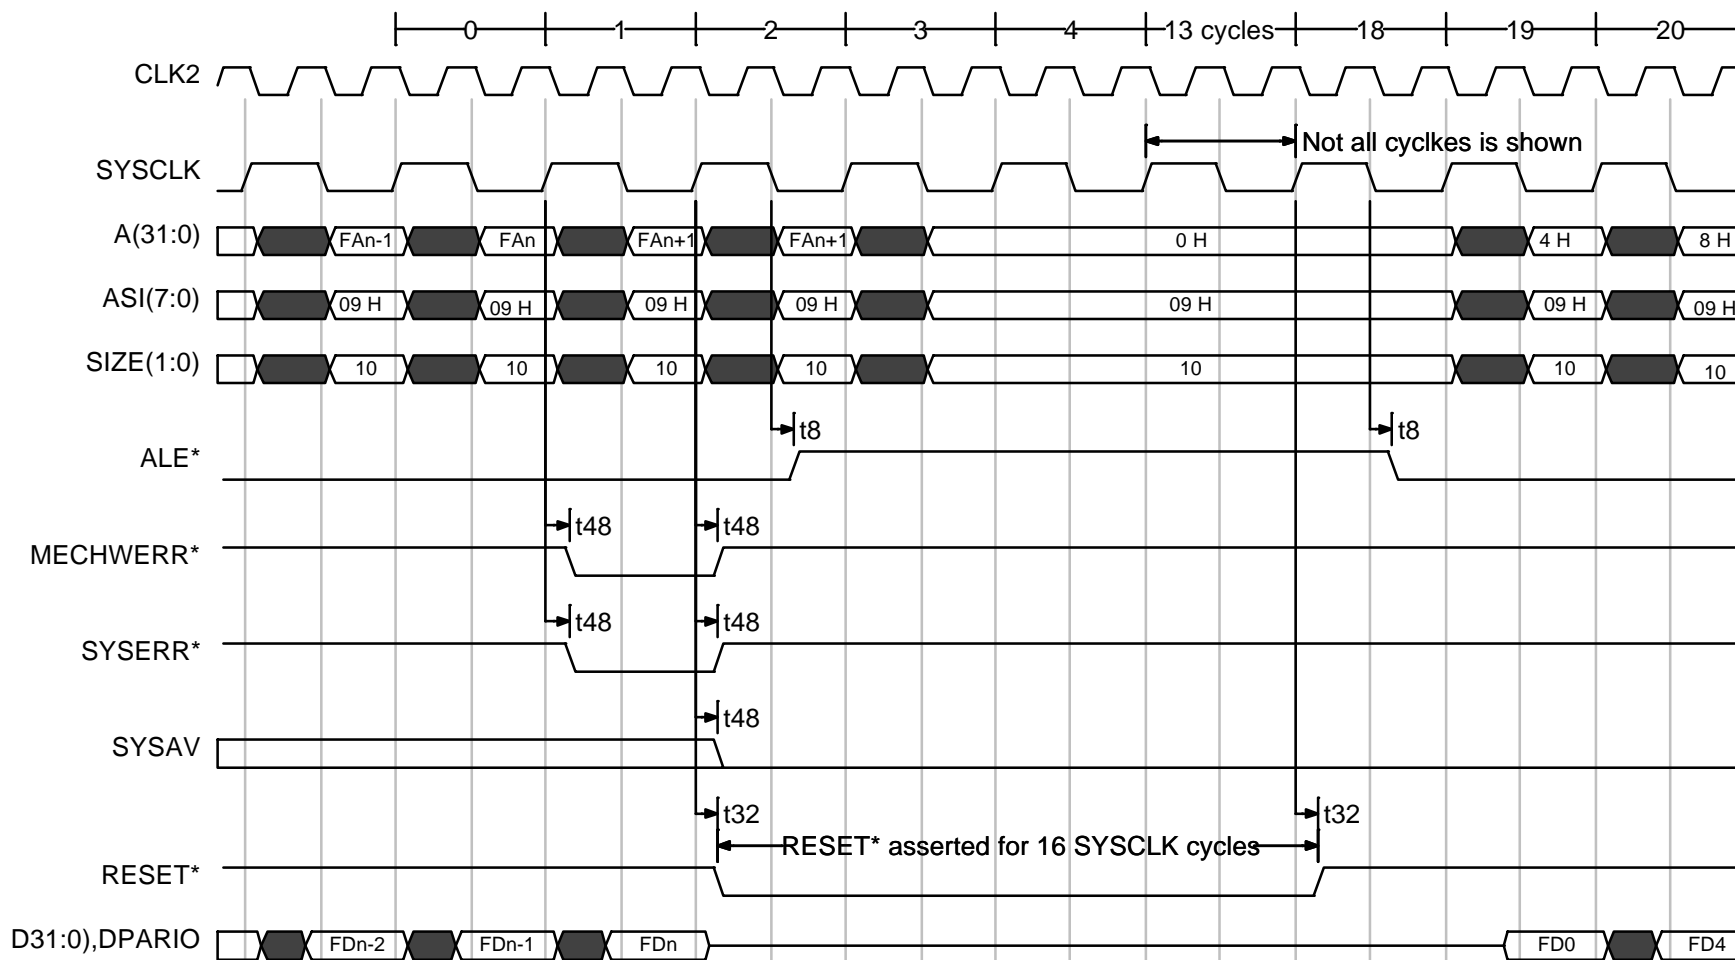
0
1
2
3
4
13 cycles
18
19
20

CLK2

Not all cyclkes is shown

SYSCLK

A(31:0) FAn-1 FAn FAn+1 FAn+1 0 H 4 H 8 H

ASI(7:0) 09 H 09 H 09 H 09 H 09 H 09 H 09 H

SIZE(1:0) 10 10 10 10 10 10 10

t8 t8

ALE*

t48 t48

MECHWERR*

t48 t48

SYSERR*

t48

SYSAV

t32 t32

RESET* asserted for 16 SYSCLK cycles

RESET*

D31:0),DPARIO FDn-2 FDn-1 FDn FD0 FD4